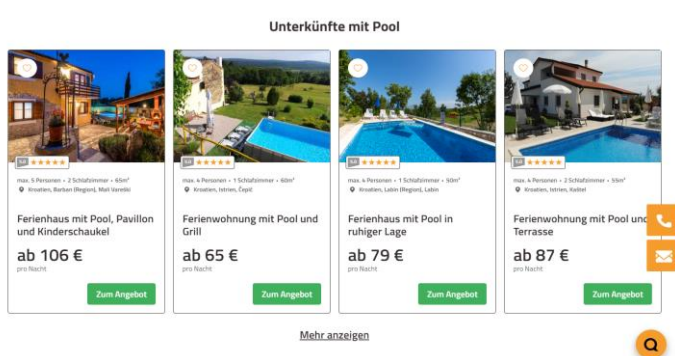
Unterkünfte mit Pool

5,0 ★★★★★
max. 5 Personen • 2 Schlafzimmer • 65m²
Kroatien, Barban (Region), Mali Vareški
Ferienhaus mit Pool, Pavillon und Kinderschaukel
ab 106 €
pro Nacht
Zum Angebot

5,0 ★★★★★
max. 4 Personen • 1 Schlafzimmer • 60m²
Kroatien, Istrien, Čepić
Ferienwohnung mit Pool und Grill
ab 65 €
pro Nacht
Zum Angebot

5,0 ★★★★★
max. 4 Personen • 1 Schlafzimmer • 50m²
Kroatien, Labin (Region), Labin
Ferienhaus mit Pool in ruhiger Lage
ab 79 €
pro Nacht
Zum Angebot

5,0 ★★★★★
max. 4 Personen • 2 Schlafzimmer • 55m²
Kroatien, Istrien, Kaštel
Ferienwohnung mit Pool und Terrasse
ab 87 €
pro Nacht
Zum Angebot

Mehr anzeigen